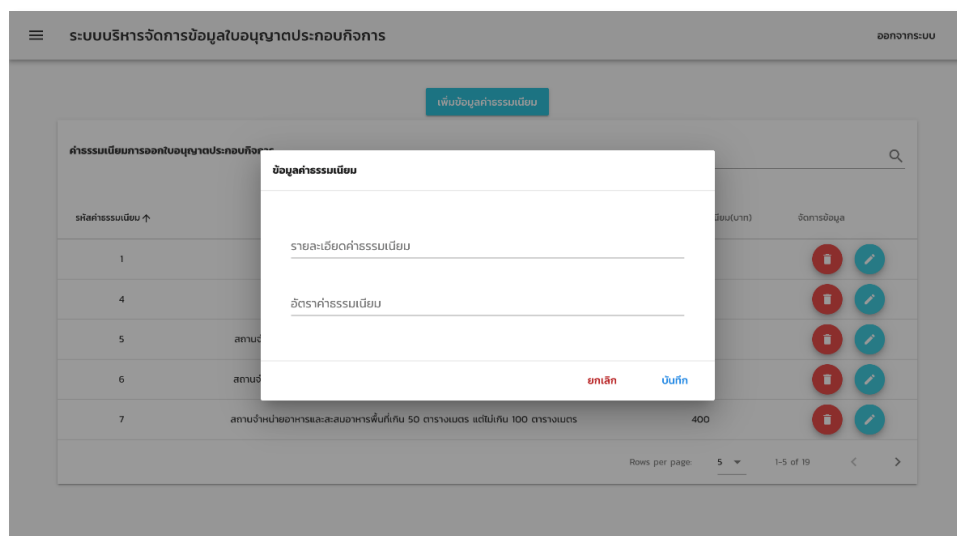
ระบบบริหารจัดการข้อมูลใบอนุญาตประกอบกิจการ

ออกจากระบบ

เพิ่มข้อมูลค่าธรรมเนียม

ค่าธรรมเนียมการออกใบอนุญาตประกอบกิจการ

รหัสค่าธรรมเนียม

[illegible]เนียม(บาท)

จัดการข้อมูล

1

4

5 สถานจำ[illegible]

6 สถานจำ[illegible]

7 สถานจำหน่ายอาหารและสะสมอาหารพื้นที่เกิน 50 ตารางเมตร แต่ไม่เกิน 100 ตารางเมตร 400

Rows per page: 5 1-5 of 19

ข้อมูลค่าธรรมเนียม

รายละเอียดค่าธรรมเนียม

อัตราค่าธรรมเนียม

ยกเลิก

บันทึก